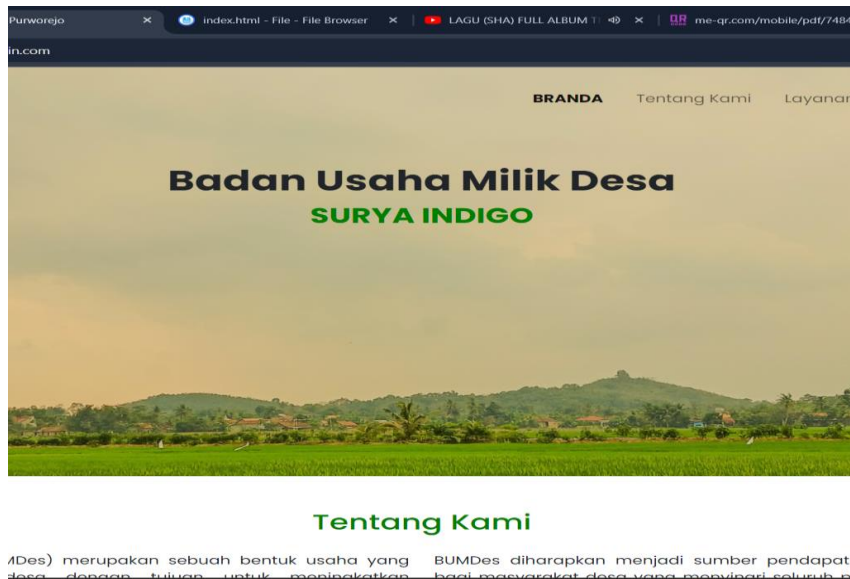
Purworejo ×
index.html - File - File Browser ×
LAGU (SHA) FULL ALBUM T ×
me-qr.com/mobile/pdf/7484

in.com

BRANDA Tentang Kami Layanan

Badan Usaha Milik Desa
SURYA INDIGO

Tentang Kami

MDes) merupakan sebuah bentuk usaha yang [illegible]

BUMDes diharapkan menjadi sumber pendapat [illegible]